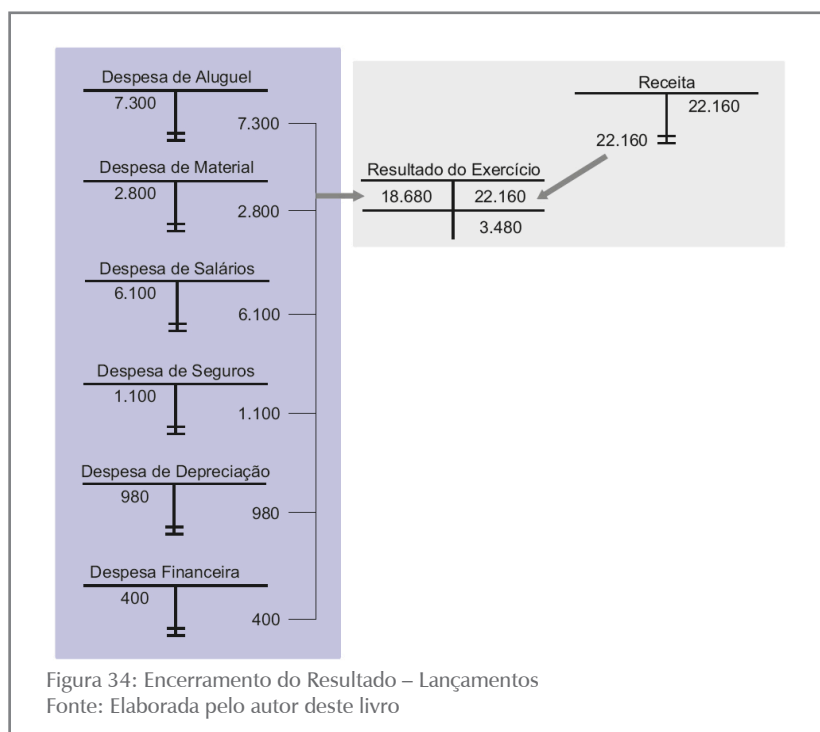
Despesa de Aluguel
7.300
7.300

Despesa de Material
2.800
2.800

Despesa de Salários
6.100
6.100

Despesa de Seguros
1.100
1.100

Despesa de Depreciação
980
980

Despesa Financeira
400
400

Receita
22.160
22.160

Resultado do Exercício
18.680
22.160
3.480

Figura 34: Encerramento do Resultado – Lançamentos
Fonte: Elaborada pelo autor deste livro